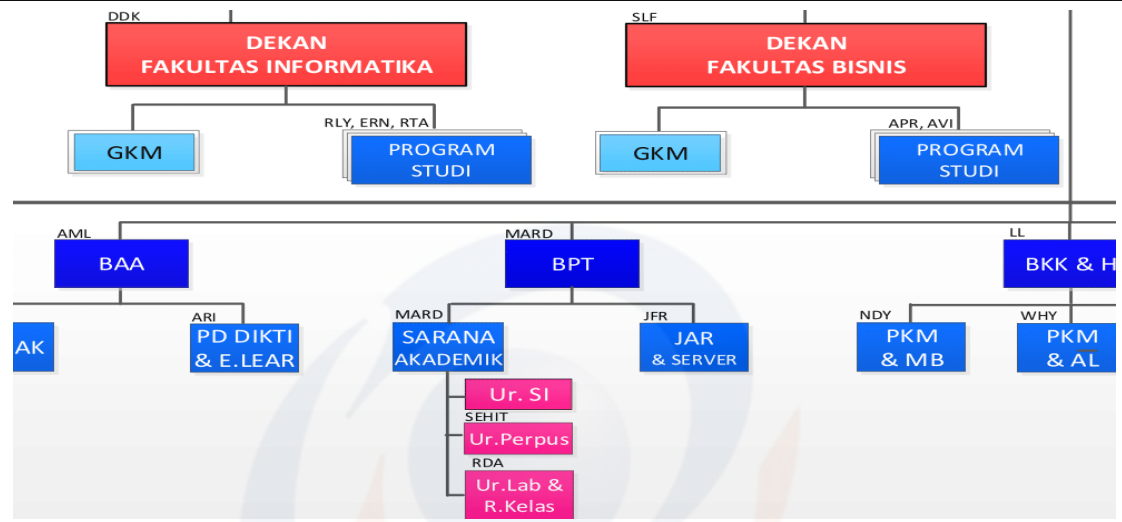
DDK
DEKAN
FAKULTAS INFORMATIKA

SLF
DEKAN
FAKULTAS BISNIS

GKM

RLY, ERN, RTA
PROGRAM STUDI

GKM

APR, AVI
PROGRAM STUDI

AML
BAA

MARD
BPT

LL
BKK & H

AK

ARI
PD DIKTI & E.LEAR

MARD
SARANA AKADEMIK

JFR
JAR & SERVER

NDY
PKM & MB

WHY
PKM & AL

Ur. SI

SEHIT
Ur.Perpus

RDA
Ur.Lab & R.Kelas